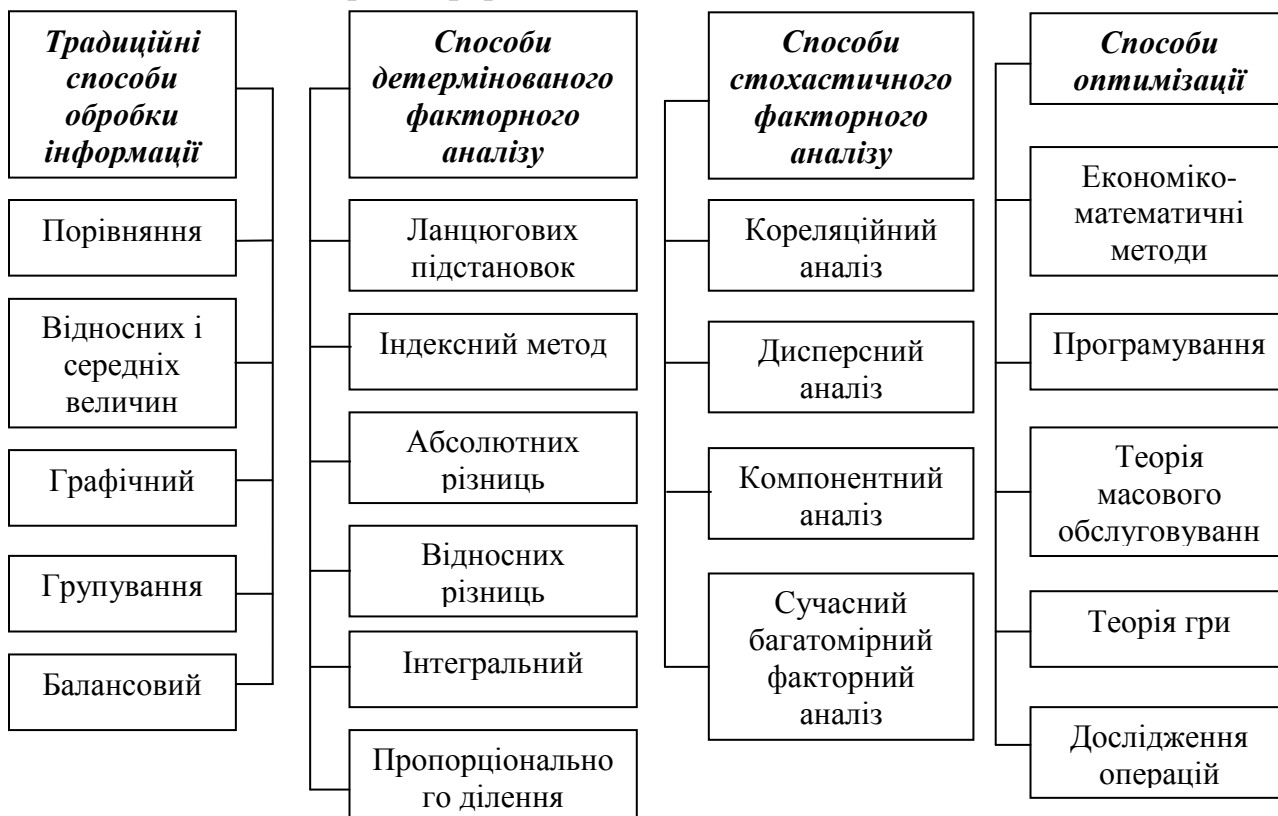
Традиційні способи обробки інформації

Порівняння

Відносних і середніх величин

Графічний

Групування

Балансовий

Способи детермінованого факторного аналізу

Ланцюгових підстановок

Індексний метод

Абсолютних різниць

Відносних різниць

Інтегральний

Пропорціонально го ділення

Способи стохастичного факторного аналізу

Кореляційний аналіз

Дисперсний аналіз

Компонентний аналіз

Сучасний багатомірний факторний аналіз

Способи оптимізації

Економіко-математичні методи

Програмування

Теорія масового обслуговуванн

Теорія гри

Дослідження операцій